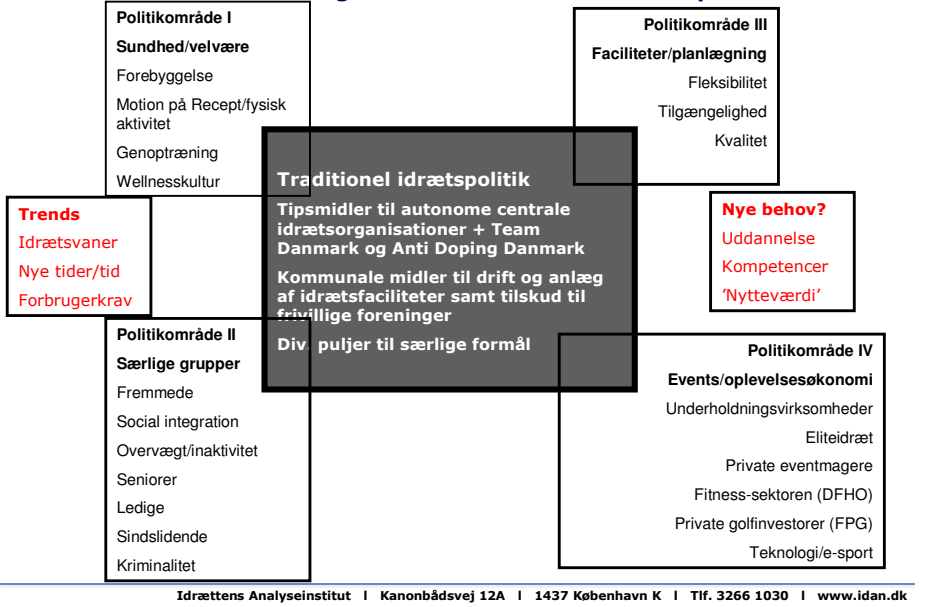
Politikområde I

Sundhed/velvære

Forebyggelse

Motion på Recept/fysisk aktivitet

Genoptræning

Wellnesskultur

Politikområde III

Faciliteter/planlægning

Fleksibilitet

Tilgængelighed

Kvalitet

Traditionel idrætspolitik

Tipsmidler til autonome centrale idrætsorganisationer + Team Danmark og Anti Doping Danmark

Kommunale midler til drift og anlæg af idrætsfaciliteter samt tilskud til frivillige foreninger

Div. puljer til særlige formål

Trends

Idrætsvaner

Nye tider/tid

Forbrugerkrav

Nye behov?

Uddannelse

Kompetencer

'Nytteværdi'

Politikområde II

Særlige grupper

Fremmede

Social integration

Overvægt/inaktivitet

Seniorer

Ledige

Sindslidende

Kriminalitet

Politikområde IV

Events/oplevelsesøkonomi

Underholdningsvirksomheder

Eliteidræt

Private eventmagere

Fitness-sektoren (DFHO)

Private golfinvestorer (FPG)

Teknologi/e-sport

Idrættens Analyseinstitut | Kanonbådsvej 12A | 1437 København K | Tlf. 3266 1030 | www.idan.dk